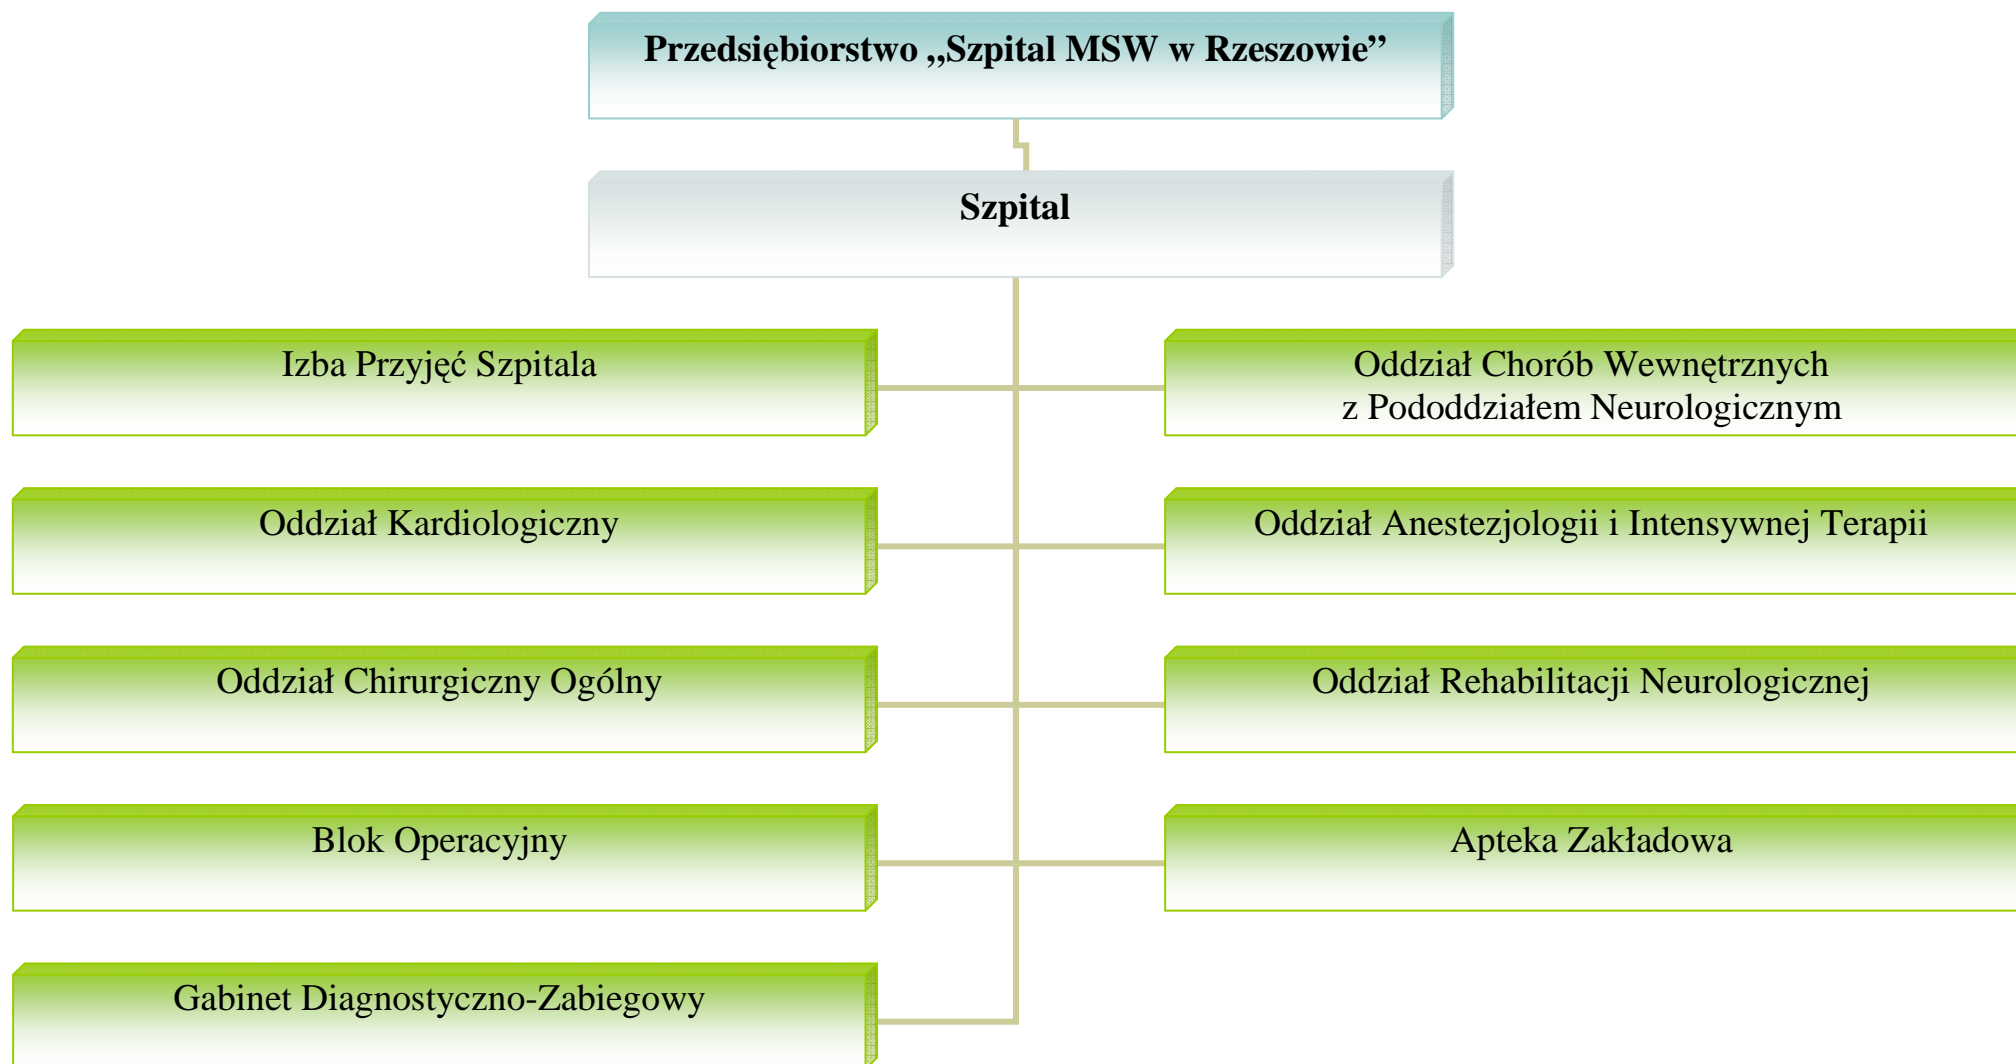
Przedsiębiorstwo „Szpital MSW w Rzeszowie"

Szpital

Izba Przyjęć Szpitala

Oddział Chorób Wewnętrznych z Pododdziałem Neurologicznym

Oddział Kardiologiczny

Oddział Anestezjologii i Intensywnej Terapii

Oddział Chirurgiczny Ogólny

Oddział Rehabilitacji Neurologicznej

Blok Operacyjny

Apteka Zakładowa

Gabinet Diagnostyczno-Zabiegowy